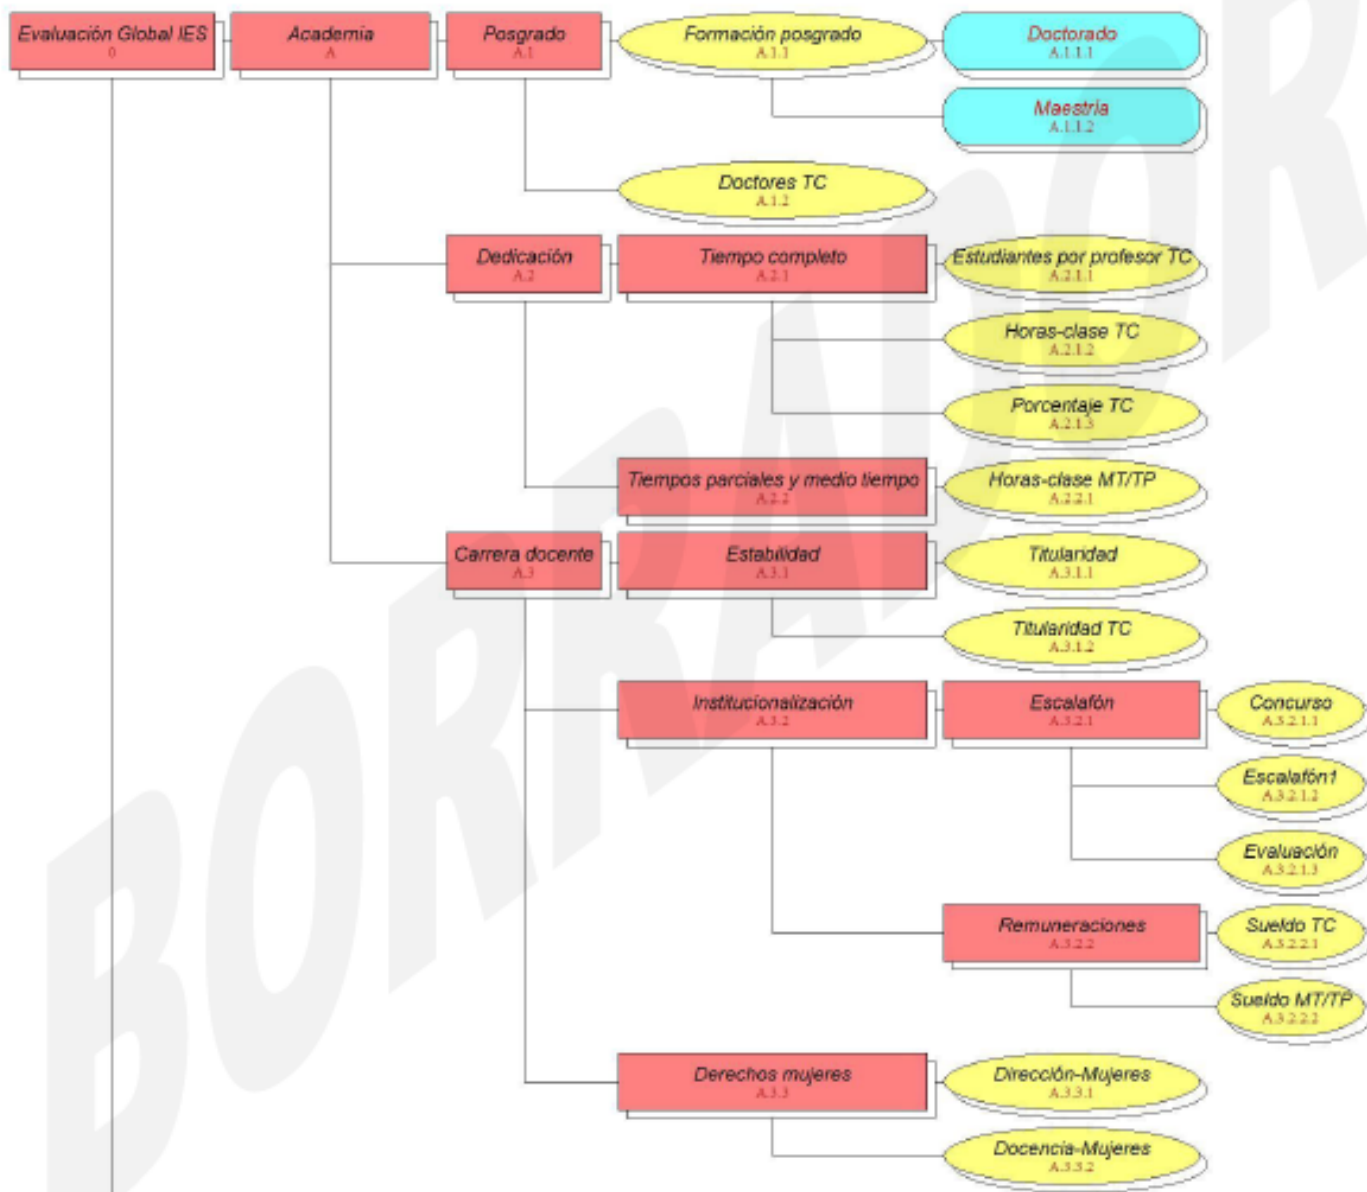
Evaluación Global IES
0

Academia
A

Posgrado
A.1

Formación posgrado
A.1.1

Doctorado
A.1.1.1

Maestría
A.1.1.2

Doctores TC
A.1.2

Dedicación
A.2

Tiempo completo
A.2.1

Estudiantes por profesor TC
A.2.1.1

Horas-clase TC
A.2.1.2

Porcentaje TC
A.2.1.3

Tiempos parciales y medio tiempo
A.2.2

Horas-clase MT/TP
A.2.2.1

Carrera docente
A.3

Estabilidad
A.3.1

Titularidad
A.3.1.1

Titularidad TC
A.3.1.2

Institucionalización
A.3.2

Escalafón
A.3.2.1

Concurso
A.3.2.1.1

Escalafón1
A.3.2.1.2

Evaluación
A.3.2.1.3

Remuneraciones
A.3.2.2

Sueldo TC
A.3.2.2.1

Sueldo MT/TP
A.3.2.2.2

Derechos mujeres
A.3.3

Dirección-Mujeres
A.3.3.1

Docencia-Mujeres
A.3.3.2

BORRADOR